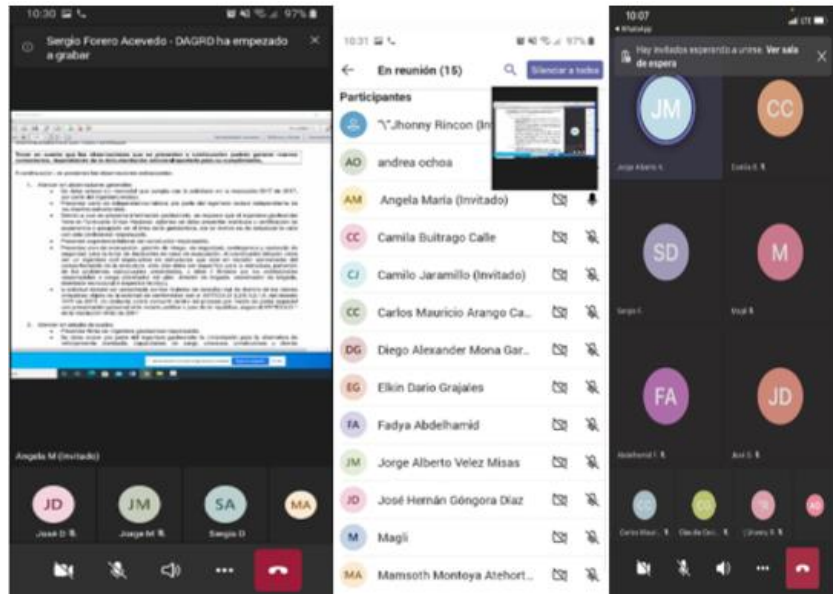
10:30 97%

Sergio Forero Acevedo - DAGRD ha empezado a grabar

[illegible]

Angela M (Invitado)

JD José D

JM Jorge M

SA Sergio D

MA

10:31 97%

En reunión (15)

Silenciar a todos

Participantes

"\"Jhonny Rincon (In

AO andrea ochoa

AM Angela Maria (Invitado)

CC Camila Buitrago Calle

CJ Camilo Jaramillo (Invitado)

CC Carlos Mauricio Arango Ca...

DG Diego Alexander Mona Gar...

EG Elkin Dario Grajales

FA Fadya Abdelhamid

JM Jorge Alberto Velez Misas

JD José Hernán Góngora Díaz

M Magli

MA Mamsoth Montoya Atehort...

10:07

Hay invitados esperando a unirse. Ver sala de espera

JM Jorge Alberto V.

CC Camila B.

SD Sergio F.

M Magli

FA Abdelhamid F.

JD José G.

CC Carlos Mauri...

CC Claudia Ceci...

\"Jhonny R.

AO